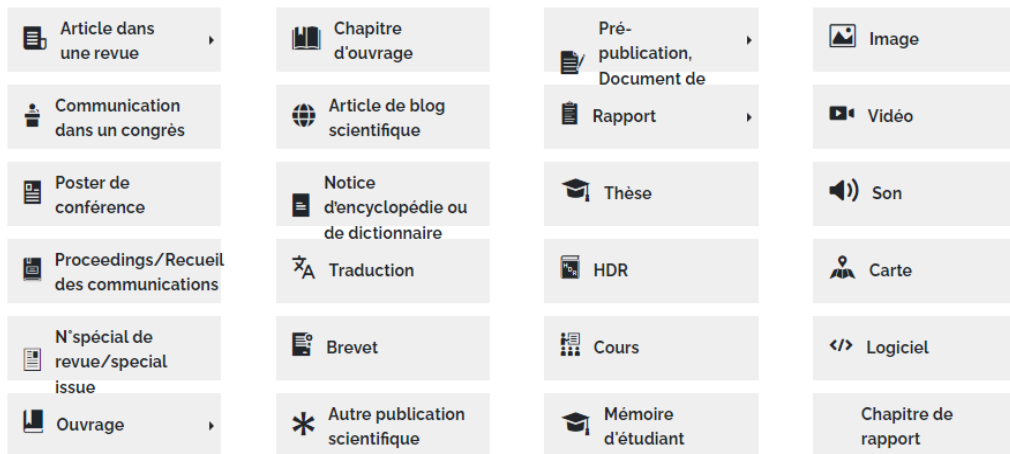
Article dans une revue

Chapitre d'ouvrage

Pré-publication, Document de

Image

Communication dans un congrès

Article de blog scientifique

Rapport

Vidéo

Poster de conférence

Notice d'encyclopédie ou de dictionnaire

Thèse

Son

Proceedings/Recueil des communications

Traduction

HDR

Carte

N°spécial de revue/special issue

Brevet

Cours

Logiciel

Ouvrage

Autre publication scientifique

Mémoire d'étudiant

Chapitre de rapport